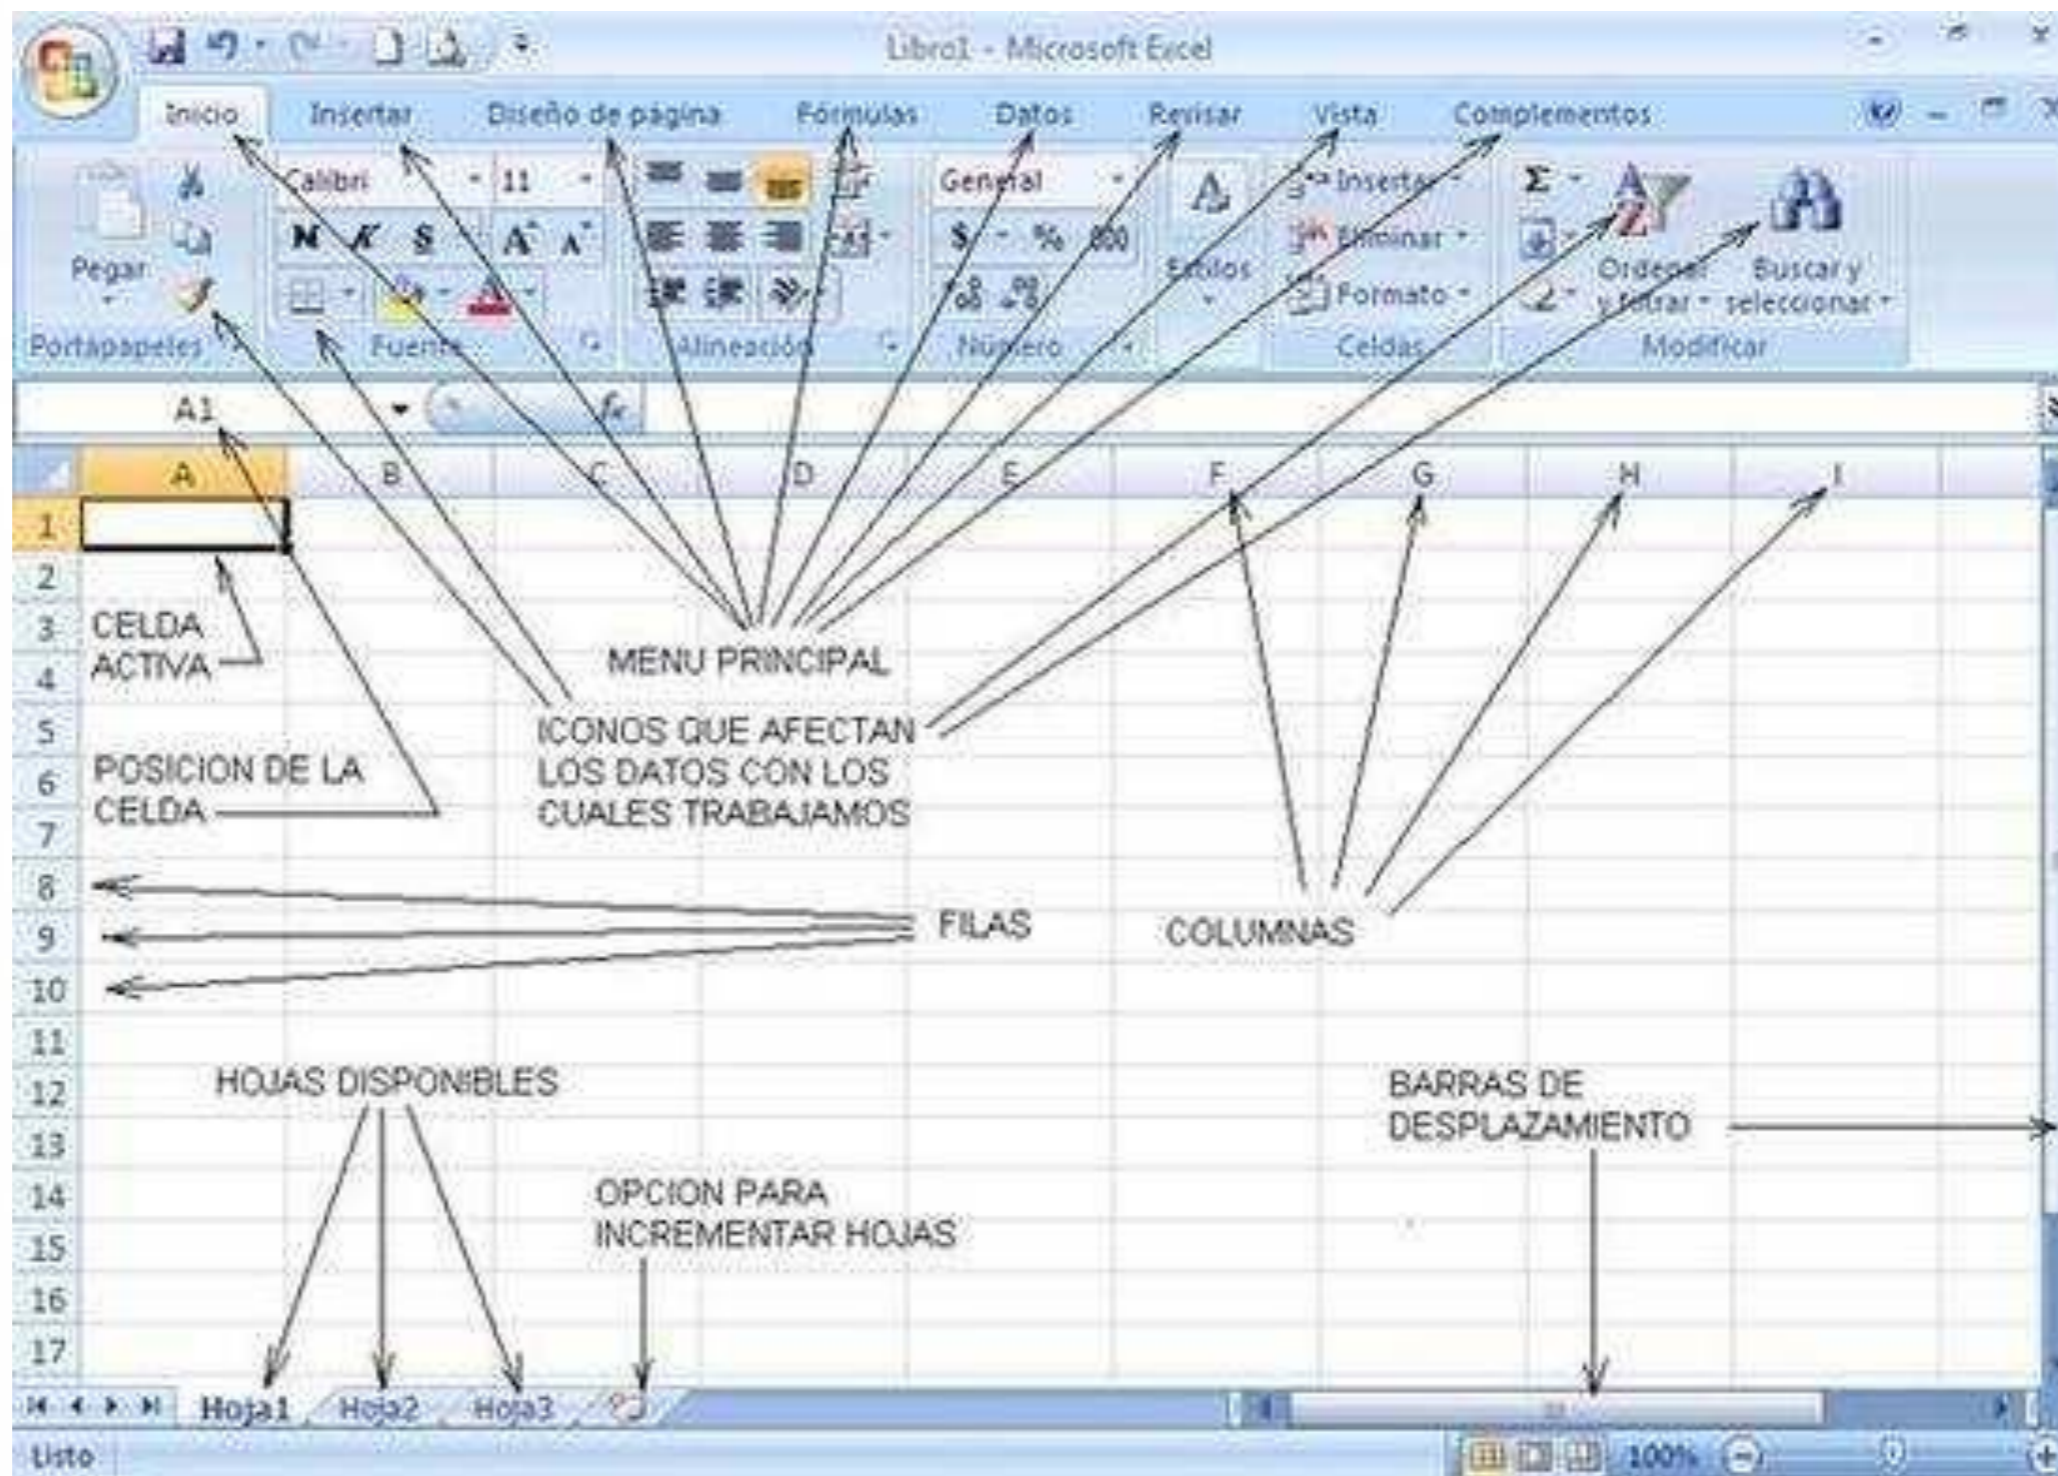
Libro1 - Microsoft Excel

Inicio Insertar Diseño de página Fórmulas Datos Revisar Vista Complementos

Pegar
Portapapeles
Calibri 11
N K S
Fuente
Alineación
General
$ % 000
Número
Estilos
Insertar
Eliminar
Formato
Celdas
Σ
Ordenar y filtrar
Buscar y seleccionar
Modificar

A1 fx

A B C D E F G H I

1
2
3 CELDA
4 ACTIVA
5
6 POSICION DE LA
7 CELDA
8
9
10
11
12
13
14
15
16
17

MENU PRINCIPAL

ICONOS QUE AFECTAN LOS DATOS CON LOS CUALES TRABAJAMOS

FILAS

COLUMNAS

HOJAS DISPONIBLES

BARRAS DE DESPLAZAMIENTO

OPCION PARA INCREMENTAR HOJAS

Hoja1 Hoja2 Hoja3

Listo 100%